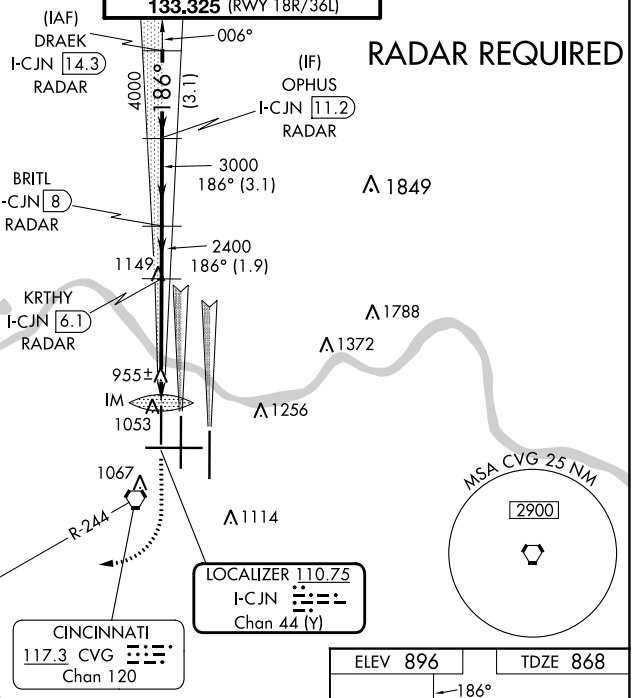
133.325 (RWY 18R/36L)

(IAF)
DRAEK
I-CJN 14.3
RADAR

006°

4000
186°
(3.1)

RADAR REQUIRED

(IF)
OPHUS
I-CJN 11.2
RADAR

3000
186° (3.1)

BRITL
-CJN 8
RADAR

1849

2400
186° (1.9)

1149

KRTHY
I-CJN 6.1
RADAR

1788
1372

955±
IM
1053

1256

1067

R-244

1114

MSA CVG 25 NM
2900

LOCALIZER 110.75
I-CJN
Chan 44 (Y)

CINCINNATI
117.3 CVG
Chan 120

| ELEV 896 | TDZE 868 |
|---|---|

186°